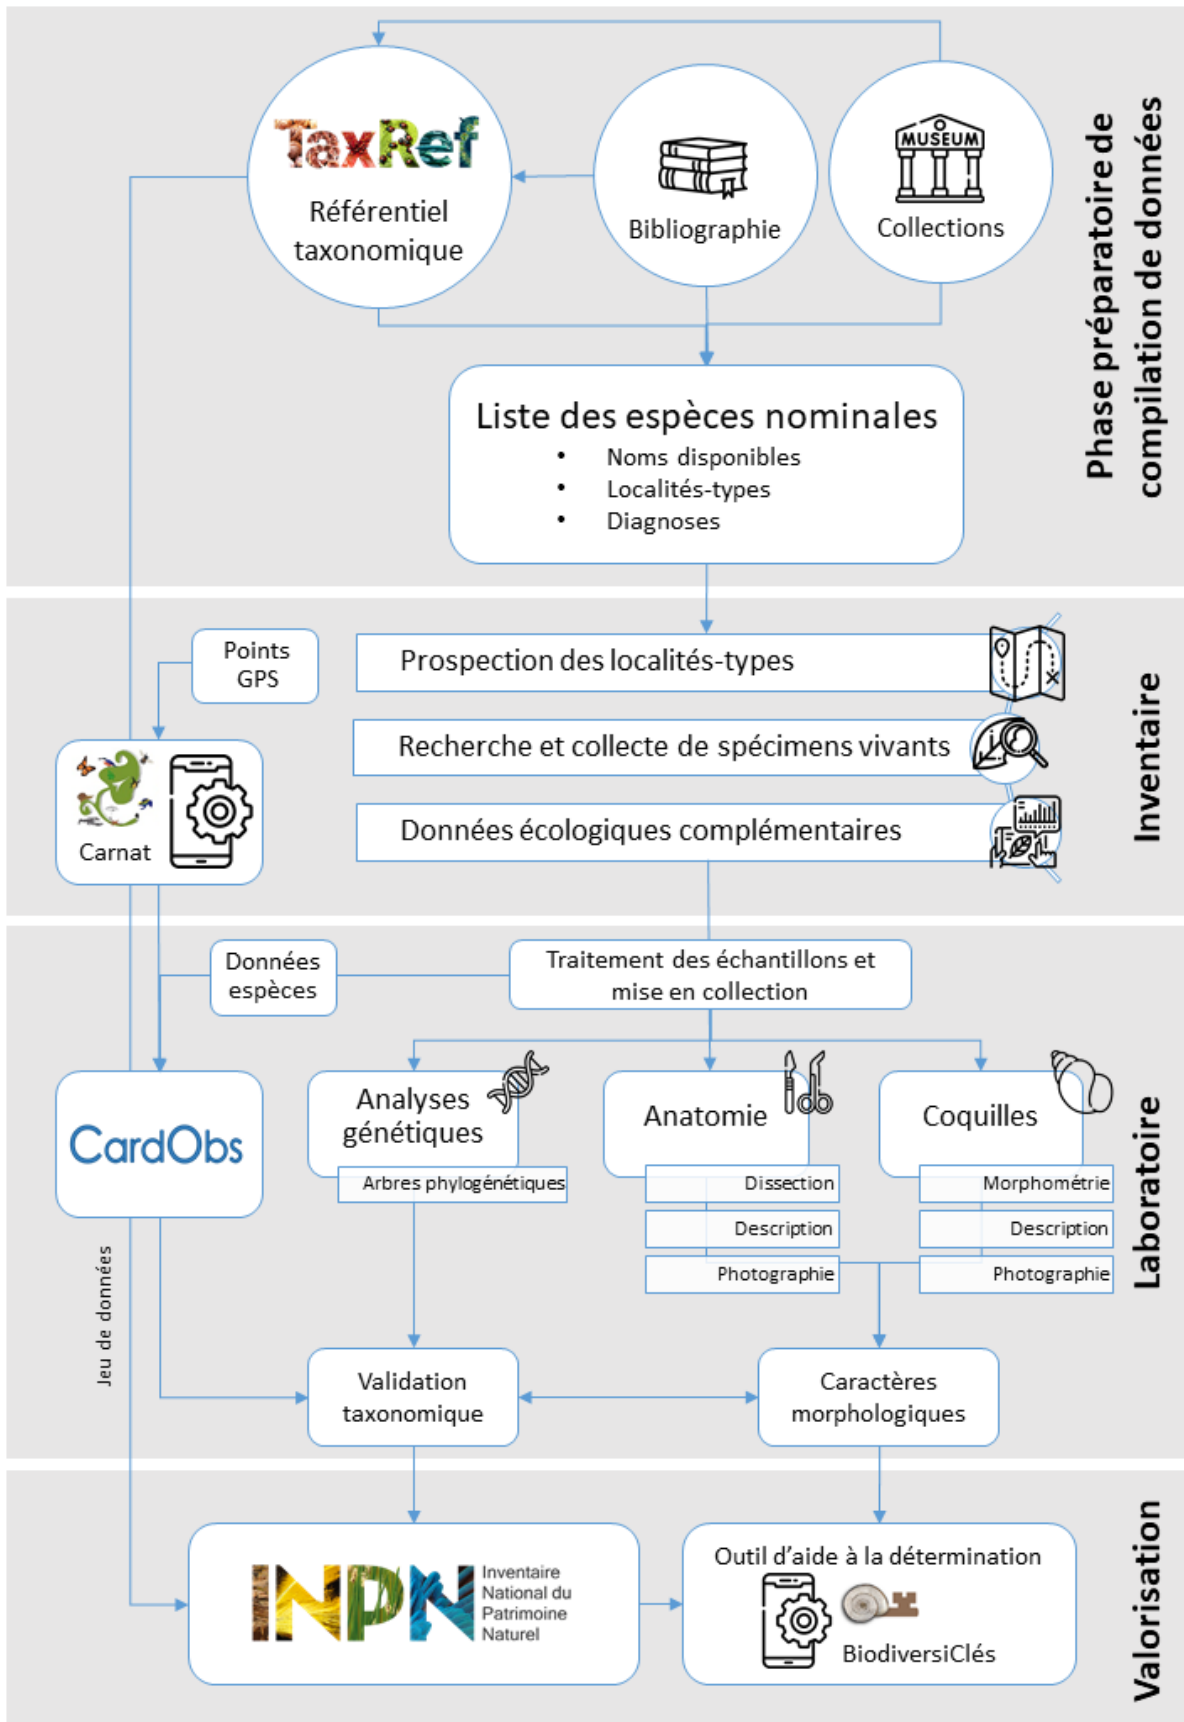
TaxRef
Référentiel taxonomique

Bibliographie

MUSEUM
Collections

Phase préparatoire de compilation de données

Liste des espèces nominales
• Noms disponibles
• Localités-types
• Diagnoses

Points GPS

Prospection des localités-types

Recherche et collecte de spécimens vivants

Données écologiques complémentaires

Carnat

Inventaire

Données espèces

Traitement des échantillons et mise en collection

CardObs

Analyses génétiques
Arbres phylogénétiques

Anatomie
Dissection
Description
Photographie

Coquilles
Morphométrie
Description
Photographie

Laboratoire

Jeu de données

Validation taxonomique

Caractères morphologiques

INPN
Inventaire National du Patrimoine Naturel

Outil d'aide à la détermination
BiodiversiClés

Valorisation